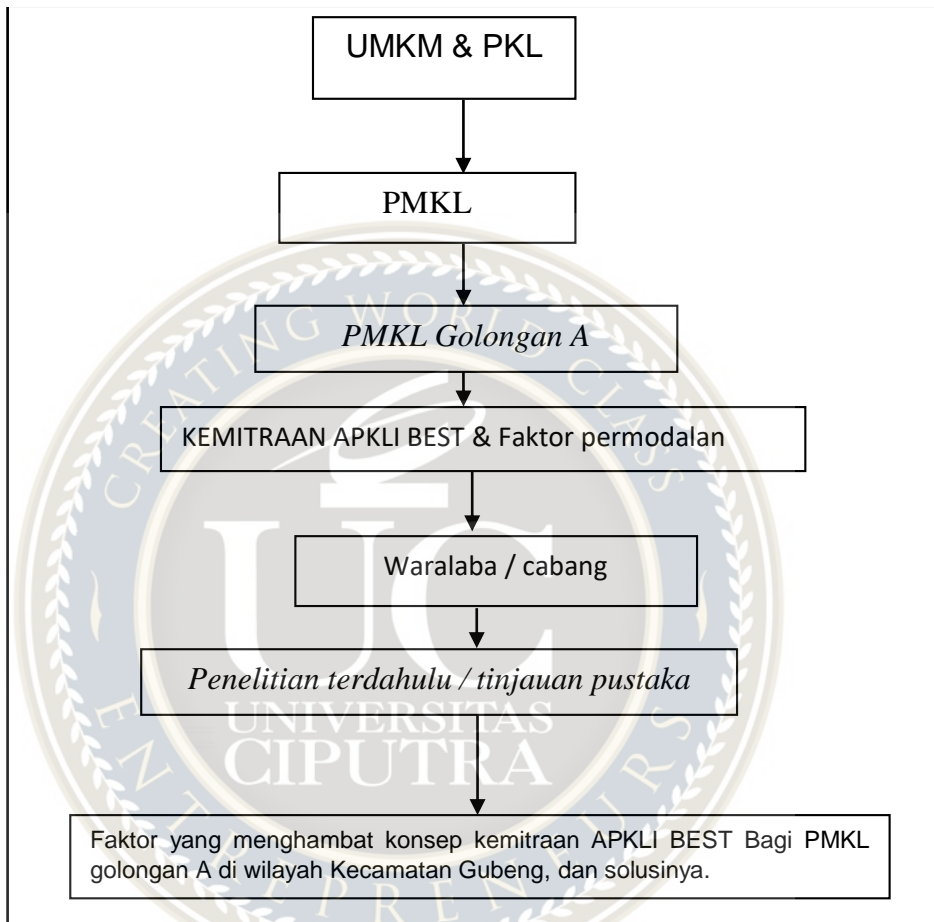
UMKM & PKL

PMKL

*PMKL Golongan A*

KEMITRAAN APKLI BEST & Faktor permodalan

Waralaba / cabang

*Penelitian terdahulu / tinjauan pustaka*

Faktor yang menghambat konsep kemitraan APKLI BEST Bagi PMKL golongan A di wilayah Kecamatan Gubeng, dan solusinya.

CREATING WORLD CLASS
UC
UNIVERSITAS
CIPUTRA
ENTREPRENEURS